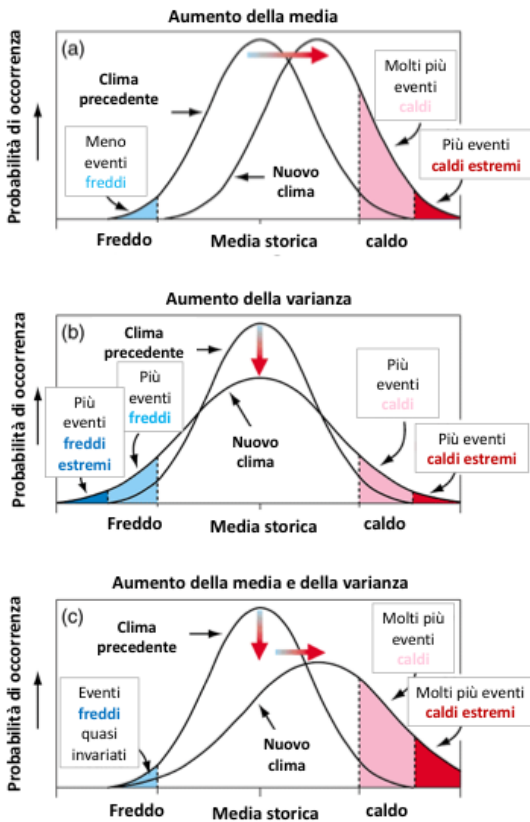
Aumento della media

(a)

Probabilità di occorrenza

Clima precedente

Meno eventi freddi

Nuovo clima

Molti più eventi caldi

Più eventi caldi estremi

Freddo

Media storica

caldo

Aumento della varianza

(b)

Probabilità di occorrenza

Clima precedente

Più eventi freddi

Più eventi freddi estremi

Nuovo clima

Più eventi caldi

Più eventi caldi estremi

Freddo

Media storica

caldo

Aumento della media e della varianza

(c)

Probabilità di occorrenza

Clima precedente

Eventi freddi quasi invariati

Nuovo clima

Molti più eventi caldi

Molti più eventi caldi estremi

Freddo

Media storica

caldo